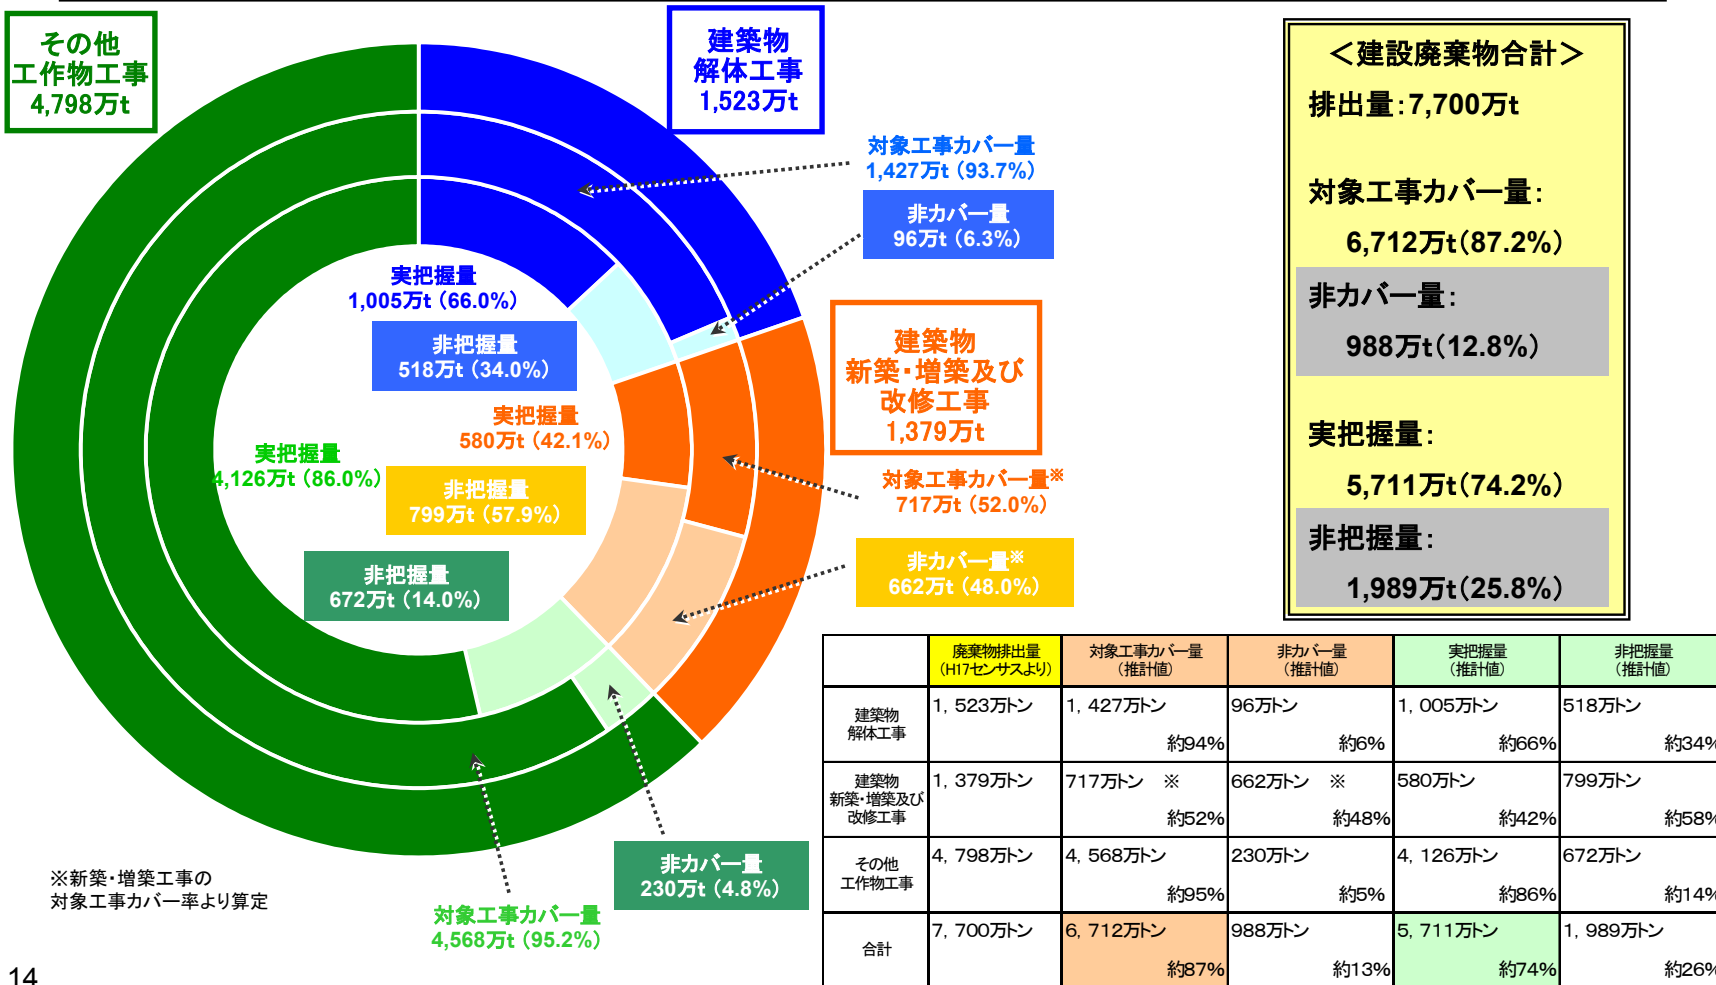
その他
工作物工事
4,798万t

建築物
解体工事
1,523万t

対象工事カバー量
1,427万t（93.7%）

非カバー量
96万t（6.3%）

実把握量
1,005万t（66.0%）

非把握量
518万t（34.0%）

建築物
新築・増築及び
改修工事
1,379万t

実把握量
580万t（42.1%）

実把握量
4,126万t（86.0%）

非把握量
799万t（57.9%）

対象工事カバー量※
717万t（52.0%）

非カバー量※
662万t（48.0%）

非把握量
672万t（14.0%）

非カバー量
230万t（4.8%）

対象工事カバー量
4,568万t（95.2%）

※新築・増築工事の
対象工事カバー率より算定

＜建設廃棄物合計＞
排出量：7,700万t

対象工事カバー量：
6,712万t（87.2%）

非カバー量：
988万t（12.8%）

実把握量：
5,711万t（74.2%）

非把握量：
1,989万t（25.8%）

| | 廃棄物排出量（H17センサスより） | 対象工事カバー量（推計値） | 非カバー量（推計値） | 実把握量（推計値） | 非把握量（推計値） |
|---|---|---|---|---|---|
| 建築物解体工事 | 1，523万トン | 1，427万トン 約94% | 96万トン 約6% | 1，005万トン 約66% | 518万トン 約34% |
| 建築物新築・増築及び改修工事 | 1，379万トン | 717万トン ※ 約52% | 662万トン ※ 約48% | 580万トン 約42% | 799万トン 約58% |
| その他工作物工事 | 4，798万トン | 4，568万トン 約95% | 230万トン 約5% | 4，126万トン 約86% | 672万トン 約14% |
| 合計 | 7，700万トン | 6，712万トン 約87% | 988万トン 約13% | 5，711万トン 約74% | 1，989万トン 約26% |

14